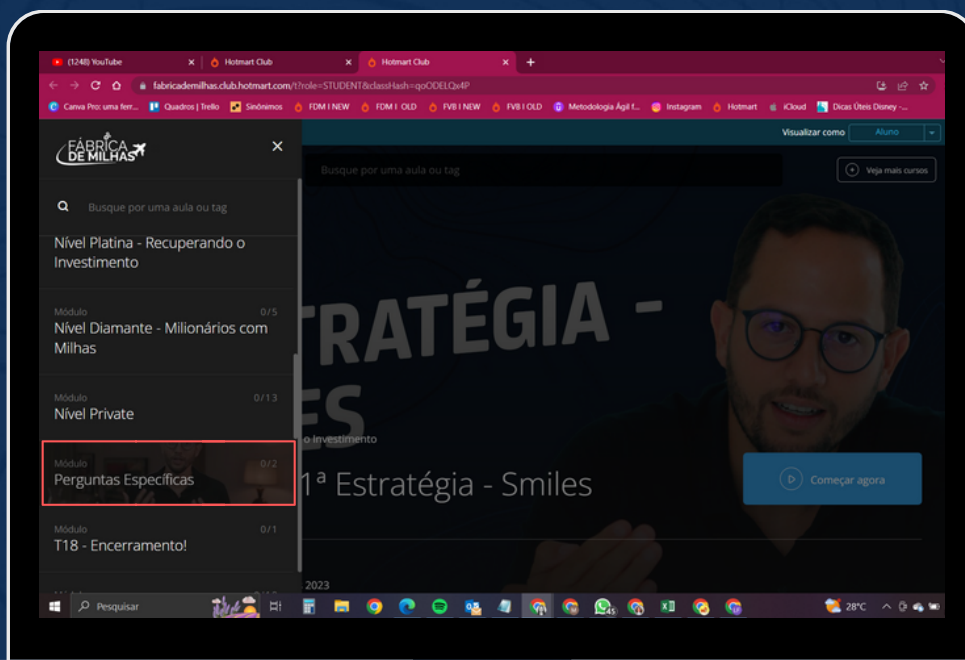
(1248) YouTube
Hotmart Club
Hotmart Club
fabricademilhas.club.hotmart.com/t?role=STUDENT&classHash=qoODELQx4P
Canva Pro: uma ferr... Quadros | Trello Sinônimos FDM I NEW FDM I OLD FVB I NEW FVB I OLD Metodologia Ágil f... Instagram Hotmart iCloud Dicas Úteis Disney -...

FÁBRICA DE MILHAS
Visualizar como Aluno
Busque por uma aula ou tag
Veja mais cursos
Busque por uma aula ou tag

Nível Platina - Recuperando o Investimento

Módulo 0/5
Nível Diamante - Milionários com Milhas

Módulo 0/13
Nível Private

Módulo 0/2
Perguntas Específicas

Módulo 0/1
T18 - Encerramento!

TRATÉGIA - ES
o Investimento
1ª Estratégia - Smiles
Começar agora
2023

Pesquisar
28°C